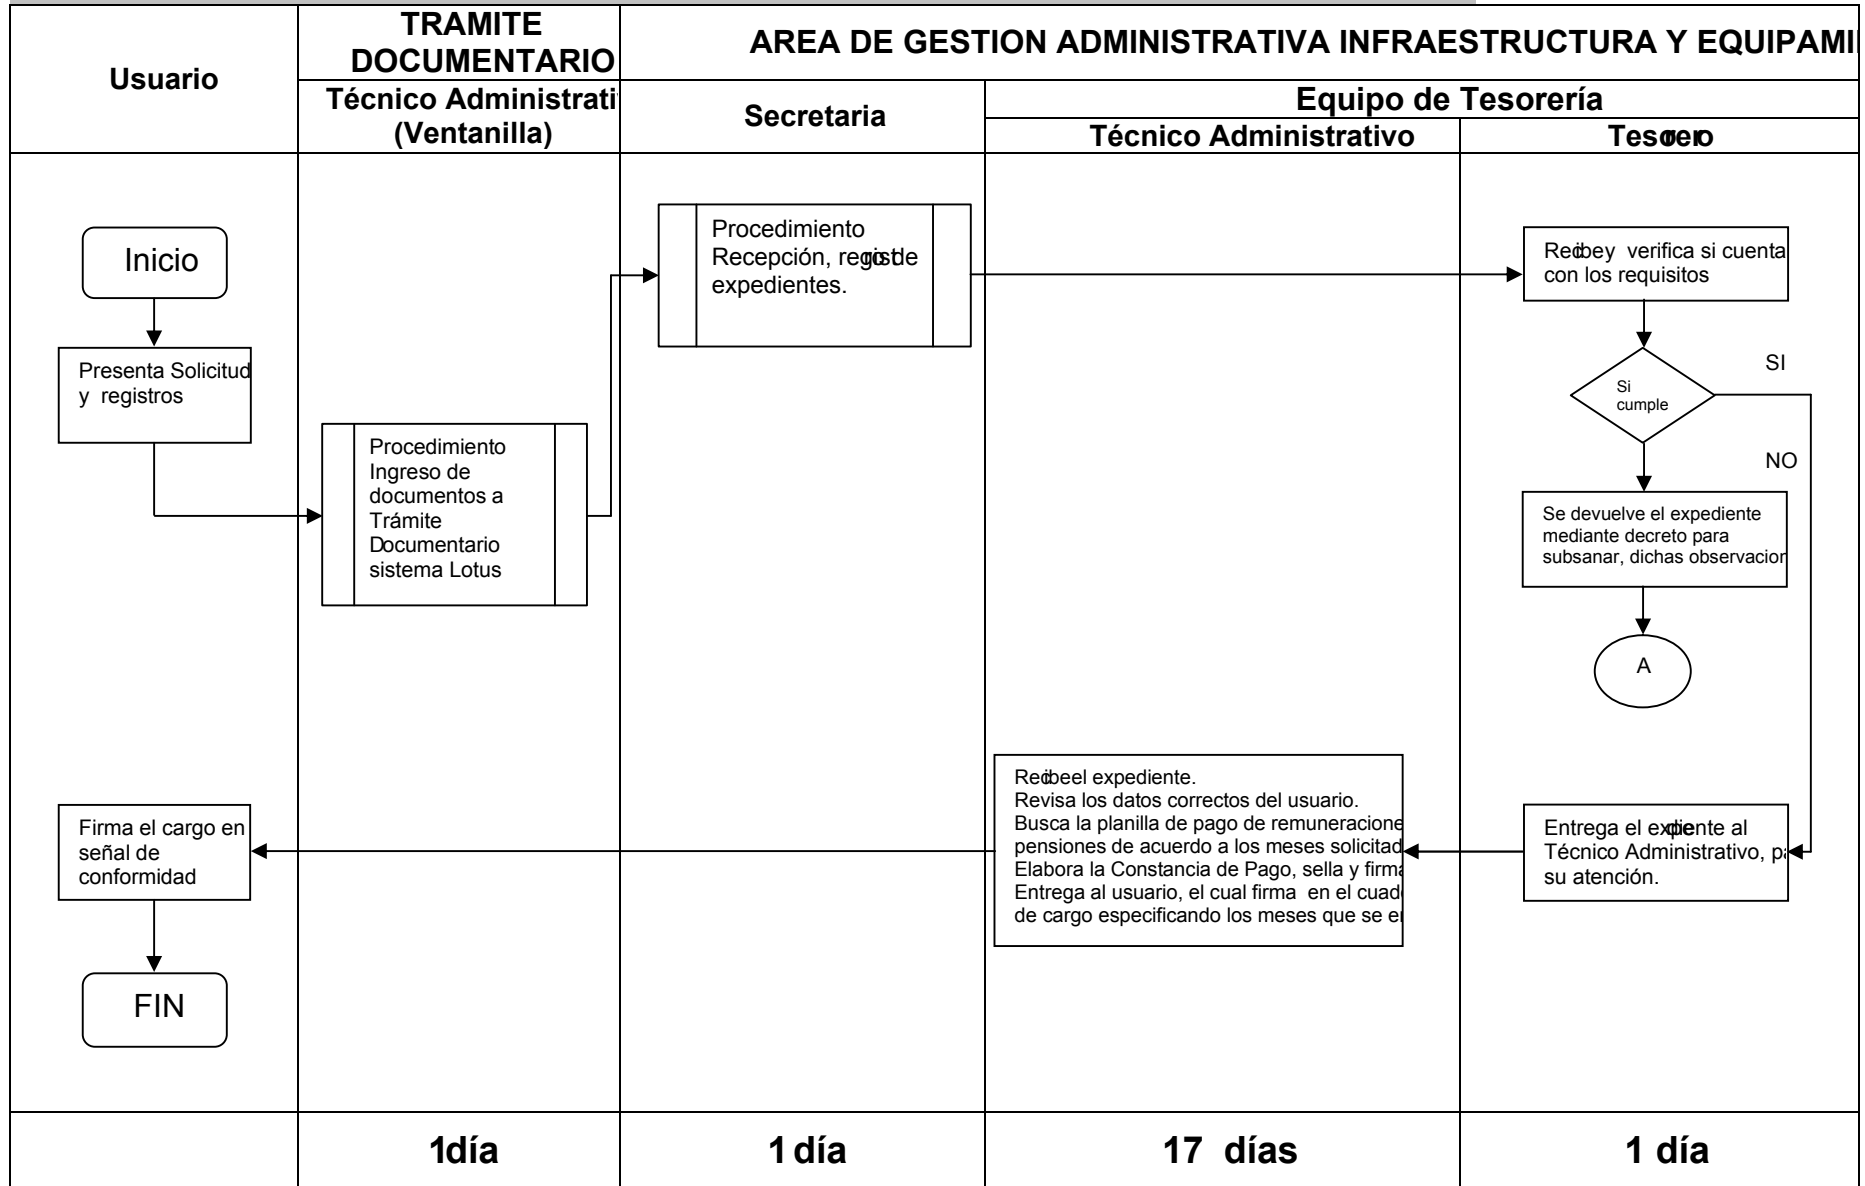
Usuario

TRAMITE DOCUMENTARIO

Técnico Administrati (Ventanilla)

AREA DE GESTION ADMINISTRATIVA INFRAESTRUCTURA Y EQUIPAMI

Secretaria

Equipo de Tesorería

Técnico Administrativo

Tesorero

Inicio

Presenta Solicitud y registros

Procedimiento Ingreso de documentos a Trámite Documentario sistema Lotus

Procedimiento Recepción, registro de expedientes.

Recibe y verifica si cuenta con los requisitos

Si cumple

SI

NO

Se devuelve el expediente mediante decreto para subsanar, dichas observacion

A

Recibe el expediente.
Revisa los datos correctos del usuario.
Busca la planilla de pago de remuneracione pensiones de acuerdo a los meses solicitad
Elabora la Constancia de Pago, sella y firma
Entrega al usuario, el cual firma en el cuad de cargo especificando los meses que se e

Entrega el expediente al Técnico Administrativo, p su atención.

Firma el cargo en señal de conformidad

FIN

1día

1 día

17 días

1 día